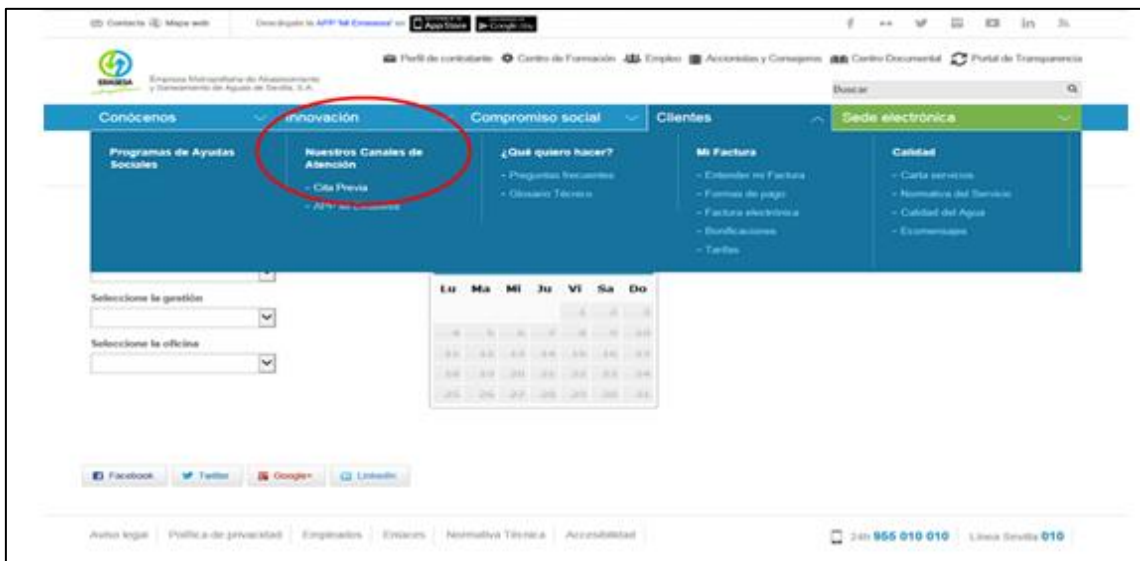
Contacto Mapa web Descárgate la APP "Mi Emasesa" en App Store Google Play

EMASESA Empresa Metropolitana de Abastecimiento y Saneamiento de Aguas de Sevilla, S.A.

Perfil de contratante Centro de Formación Empleo Accionistas y Consejeros Centro Documental Portal de Transparencia

Buscar

Conócenos Innovación Compromiso social Clientes Sede electrónica

Programas de Ayudas Sociales

Nuestros Canales de Atención
- Cita Previa
- APP Mi Emasesa

¿Qué quiero hacer?
- Preguntas frecuentes
- Glosario Técnico

Mi Factura
- Entender mi Factura
- Formas de pago
- Factura electrónica
- Bonificaciones
- Tarifas

Calidad
- Carta servicios
- Normativa del Servicio
- Calidad del Agua
- Ecomensajes

Seleccione la gestión

Seleccione la oficina

| Lu | Ma | Mi | Ju | Vi | Sa | Do |
|---|---|---|---|---|---|---|
| | | | | 1 | 2 | 3 |
| 4 | 5 | 6 | 7 | 8 | 9 | 10 |
| 11 | 12 | 13 | 14 | 15 | 16 | 17 |
| 18 | 19 | 20 | 21 | 22 | 23 | 24 |
| 25 | 26 | 27 | 28 | 29 | 30 | 31 |

Facebook Twitter Google+ LinkedIn

Aviso legal | Política de privacidad | Empleados | Enlaces | Normativa Técnica | Accesibilidad

24h 955 010 010 | Línea Sevilla 010